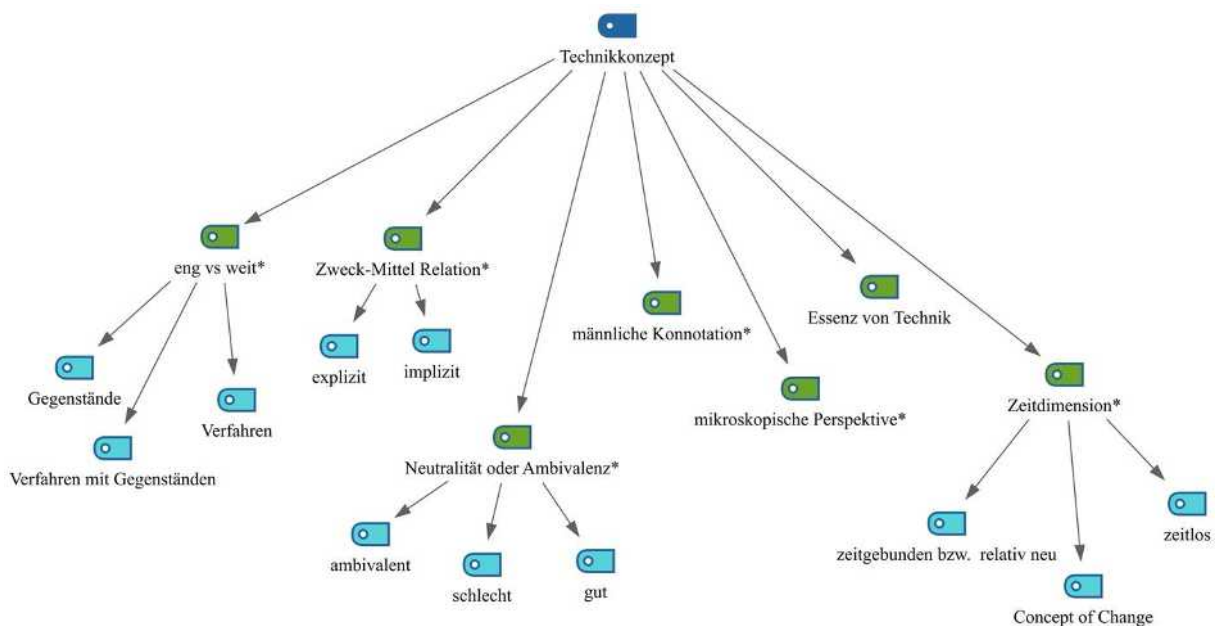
Technikkonzept

eng vs weit*

Gegenstände

Verfahren mit Gegenständen

Verfahren

Zweck-Mittel Relation*

explizit

implizit

Neutralität oder Ambivalenz*

ambivalent

schlecht

gut

männliche Konnotation*

mikroskopische Perspektive*

Essenz von Technik

Zeitdimension*

zeitgebunden bzw. relativ neu

Concept of Change

zeitlos